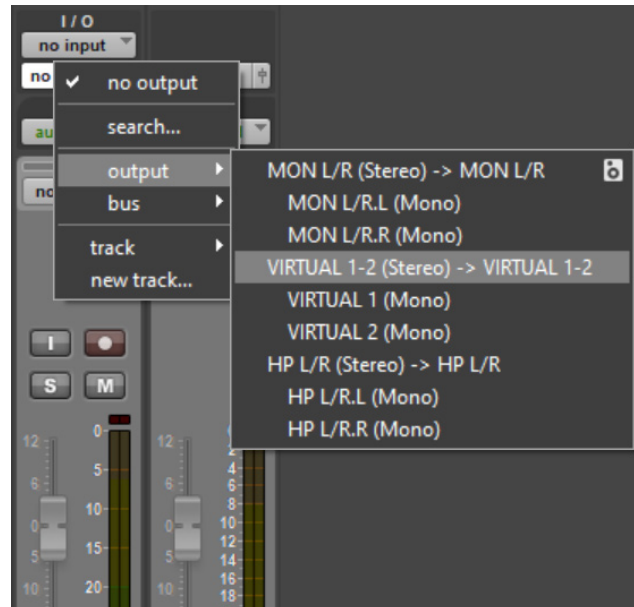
I / O
no input
no
au
no
no output
search...
output
bus
track
new track...
MON L/R (Stereo) -> MON L/R
MON L/R.L (Mono)
MON L/R.R (Mono)
VIRTUAL 1-2 (Stereo) -> VIRTUAL 1-2
VIRTUAL 1 (Mono)
VIRTUAL 2 (Mono)
HP L/R (Stereo) -> HP L/R
HP L/R.L (Mono)
HP L/R.R (Mono)
I
S
M
12
6
0
5
10
0
5
10
15
20
12
6
0
5
10
2
4
6
8
10
12
14
16
18